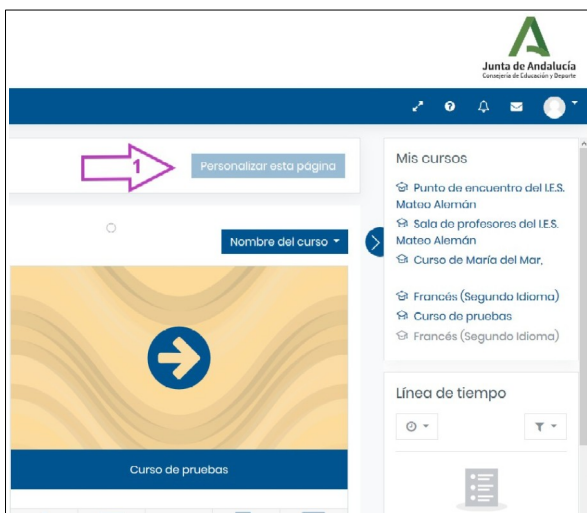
Junta de Andalucía
Consejería de Educación y Deporte

1

Personalizar esta página

Nombre del curso

Curso de pruebas

Mis cursos

Punto de encuentro del I.E.S. Mateo Alemán

Sala de profesores del I.E.S. Mateo Alemán

Curso de María del Mar,

Francés (Segundo Idioma)

Curso de pruebas

Francés (Segundo Idioma)

Línea de tiempo